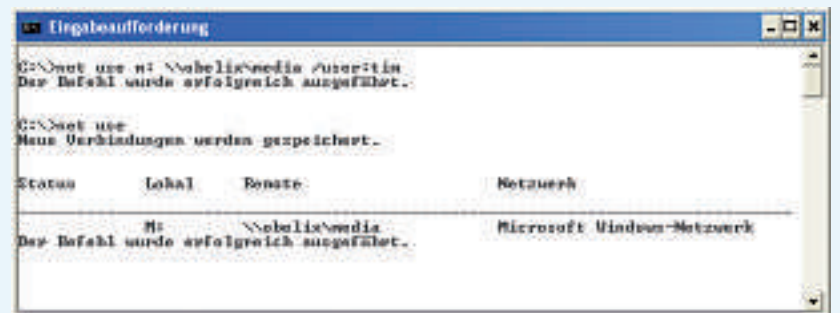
Eingabeaufforderung

C:\>net use m: \\obelix\media /user:tim
Der Befehl wurde erfolgreich ausgeführt.

C:\>net use
Neue Verbindungen werden gespeichert.

Status Lokal Remote Netzwerk

-------------------------------------------------------------------------------
M: \\obelix\media Microsoft Windows-Netzwerk
Der Befehl wurde erfolgreich ausgeführt.